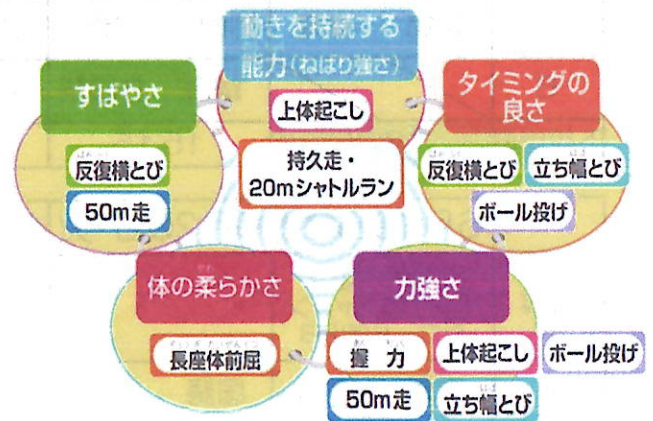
動きを持続する能力（ねばり強さ）

上体起こし

持久走・20mシャトルラン

すばやさ

反復横とび

50m走

タイミングの良さ

反復横とび

立ち幅とび

ボール投げ

体の柔らかさ

長座体前屈

力強さ

握力

上体起こし

ボール投げ

50m走

立ち幅とび